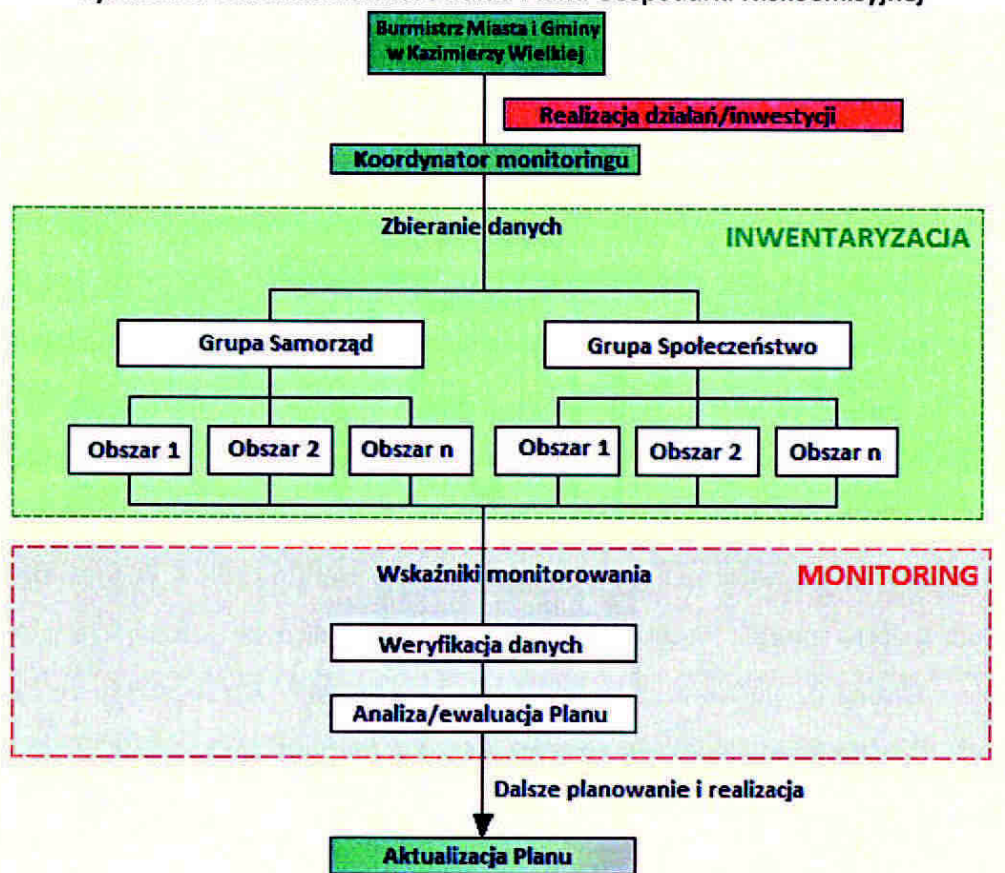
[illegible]

Burmistrz Miasta i Gminy w Kazimierzy Wielkiej

Realizacja działań/inwestycji

Koordynator monitoringu

Zbieranie danych

INWENTARYZACJA

Grupa Samorząd

Grupa Społeczeństwo

Obszar 1

Obszar 2

Obszar n

Obszar 1

Obszar 2

Obszar n

Wskaźniki monitorowania

MONITORING

Weryfikacja danych

Analiza/ewaluacja Planu

Dalsze planowanie i realizacja

Aktualizacja Planu